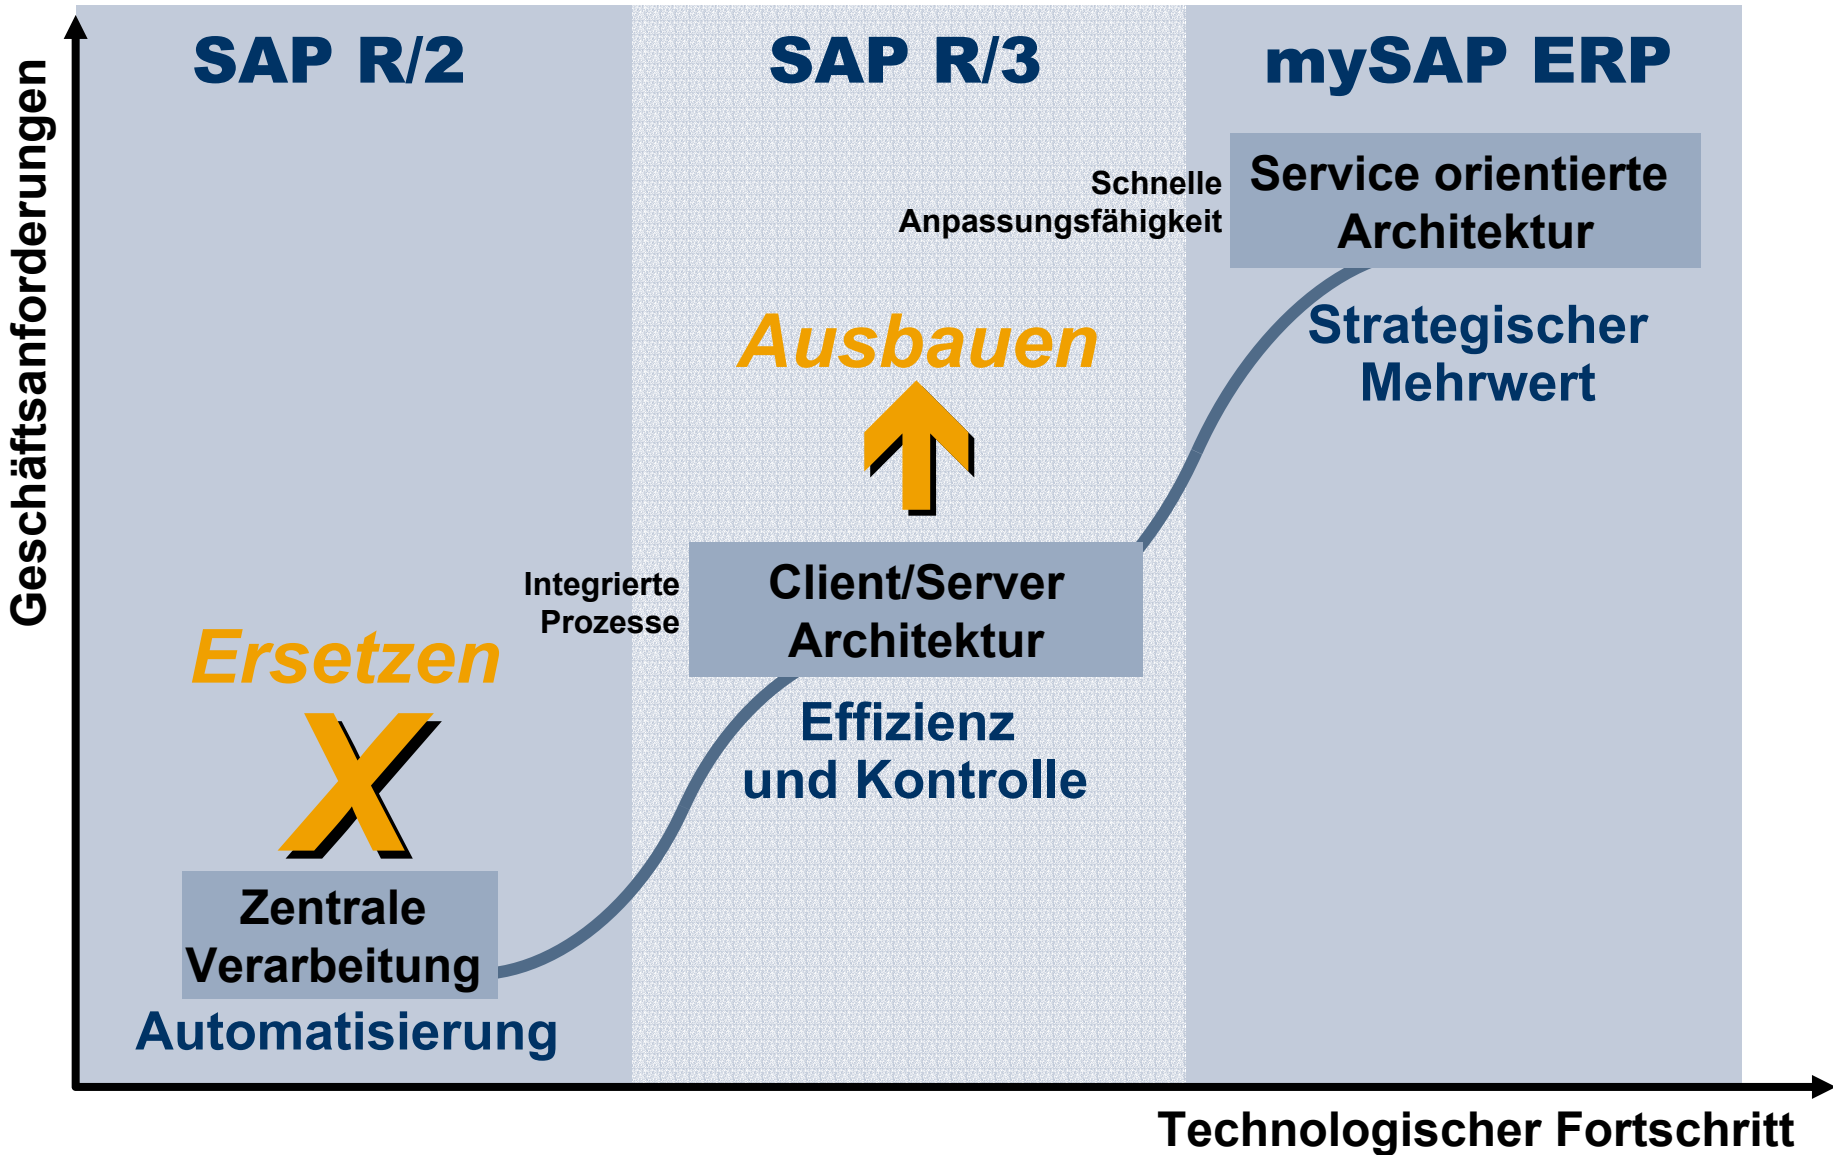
Geschäftsanforderungen

SAP R/2

SAP R/3

mySAP ERP

Schnelle Anpassungsfähigkeit

Service orientierte Architektur

Strategischer Mehrwert

Ausbauen

Integrierte Prozesse

Client/Server Architektur

Effizienz und Kontrolle

Ersetzen

X

Zentrale Verarbeitung

Automatisierung

Technologischer Fortschritt